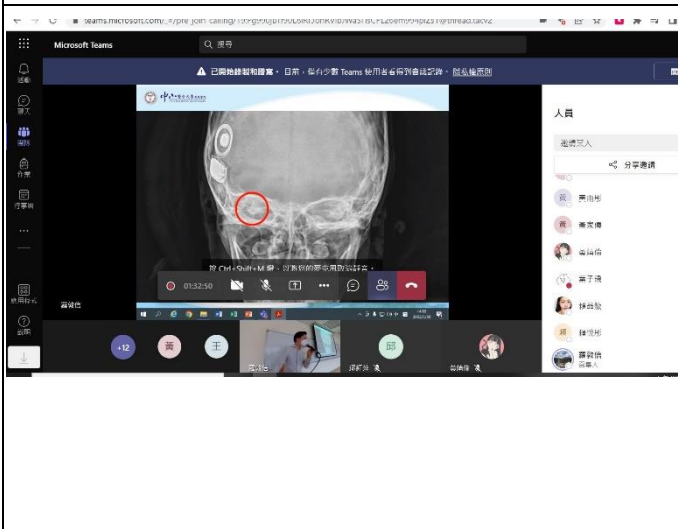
teams.microsoft.com/_#/pre-join-calling/19:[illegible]

Microsoft Teams

搜尋

已開始錄製和謄寫。目前，僅有少數 Teams 使用者者看到會議記錄。隱私權原則

活動

聊天

團隊

作業

行事曆

...

應用程式

說明

人員

邀請某人

分享邀請

黃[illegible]

黃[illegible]

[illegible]

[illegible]

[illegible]

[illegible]

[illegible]

蔡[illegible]
召集人

按 Ctrl+Shift+M 鍵，以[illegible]

01:32:50

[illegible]

+12

黃

王

邱

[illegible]